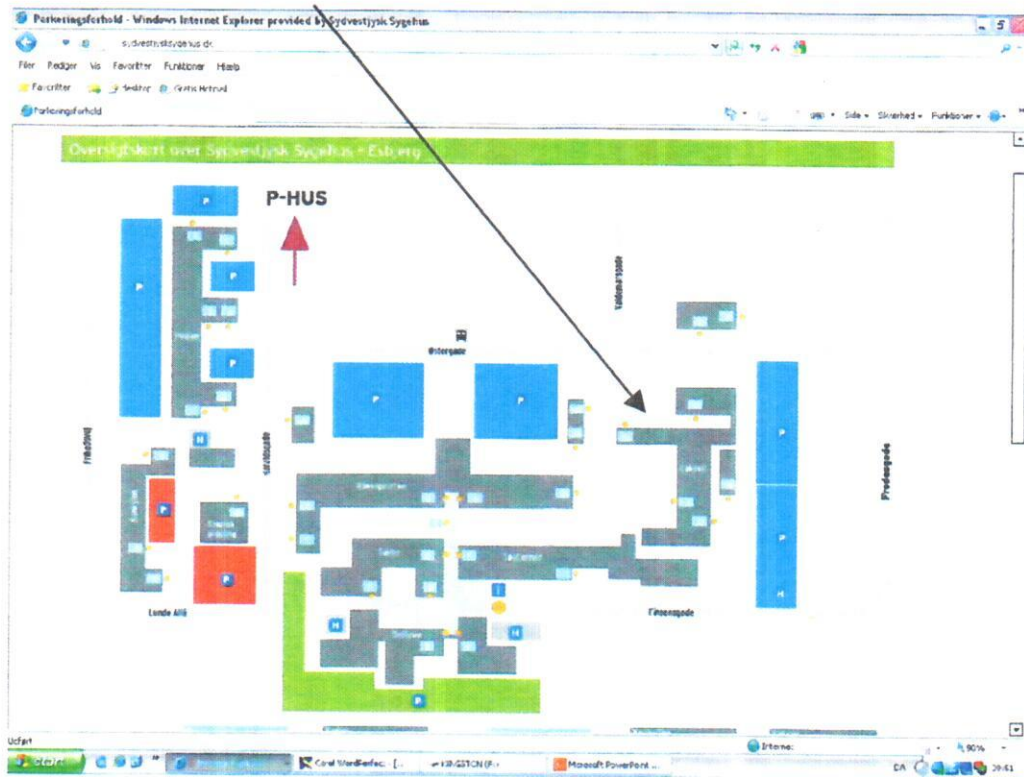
Parkeringsforhold - Windows Internet Explorer provided by Sydvestjysk Sygehus

sydvestjysksygehus.dk

Filer Rediger Vis Favoritter Funktioner Hjælp

Favoritter Gratis Hotmail

Parkeringsforhold

Side Sikkerhed Funktioner

Oversigtskort over Sydvestjysk Sygehus - Esbjerg

P-HUS

P
P
P
P
P
P
P
P
P
P
P
H
H
H
H

Østergade

Finsensgade

Lunde Allé

Præstegade

Udført

start

Corel WordPerfect

KINGSTON

Microsoft PowerPoint

Internet

90%

DA

20:51